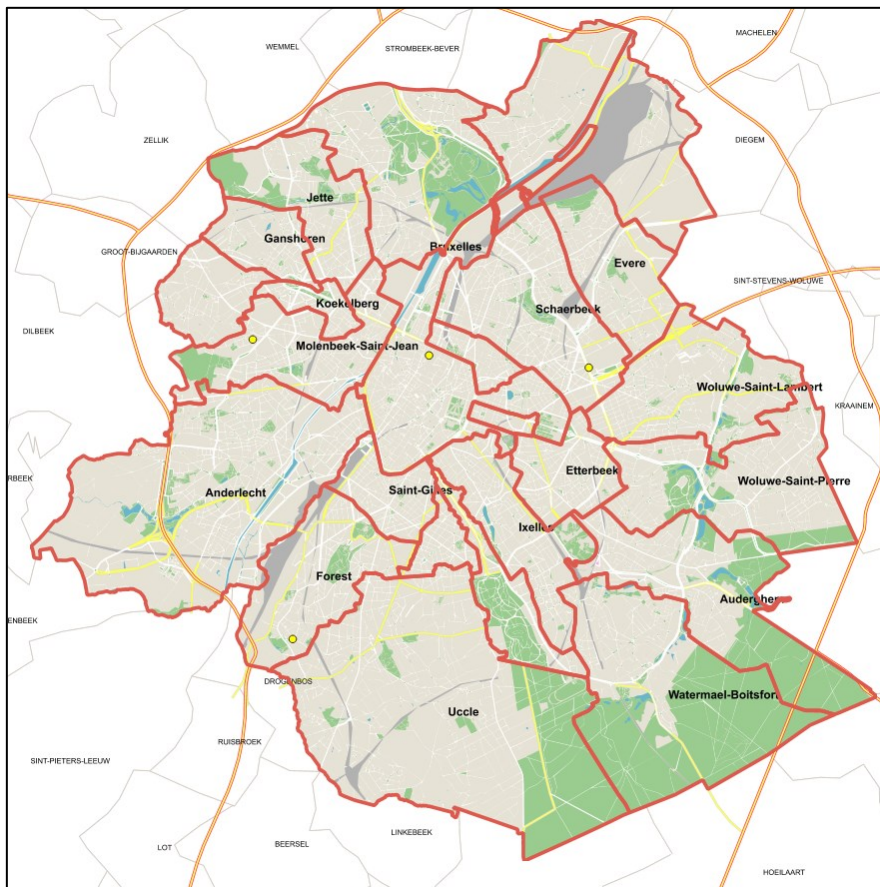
WEMMEL
STROMBEEK-BEVER
MACHELEN
ZELLIK
DIEGEM
Jette
Ganshoren
Bruxelles
Evere
GROOT-BIJGAARDEN
SINT-STEVENS-WOLUWE
Koekelberg
Schaerbeek
DILBEEK
Molenbeek-Saint-Jean
Woluwe-Saint-Lambert
KRAAINEM
RBEEK
Etterbeek
Anderlecht
Saint-Gilles
Woluwe-Saint-Pierre
Ixelles
Forest
Auderghem
ENBEEK
DROGENBOS
Watermael-Boitsfort
Uccle
RUISBROEK
SINT-PIETERS-LEEUW
BEERSEL
LINKEBEEK
LOT
HOEILAART